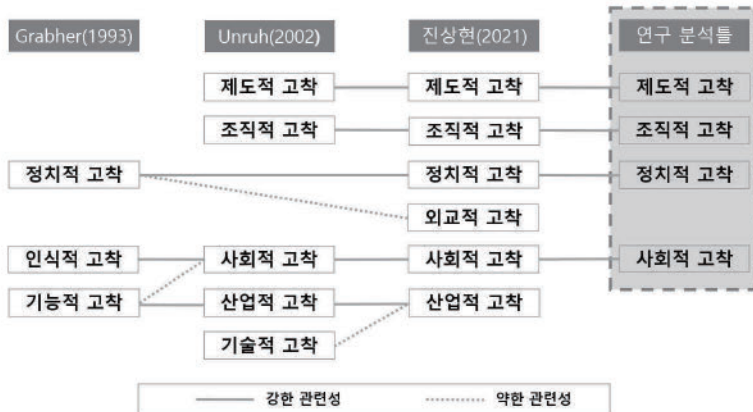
Grabher(1993)

Unruh(2002)

진상현(2021)

연구 분석틀

제도적 고착

제도적 고착

제도적 고착

조직적 고착

조직적 고착

조직적 고착

정치적 고착

정치적 고착

정치적 고착

외교적 고착

인식적 고착

사회적 고착

사회적 고착

사회적 고착

기능적 고착

산업적 고착

산업적 고착

기술적 고착

강한 관련성

약한 관련성